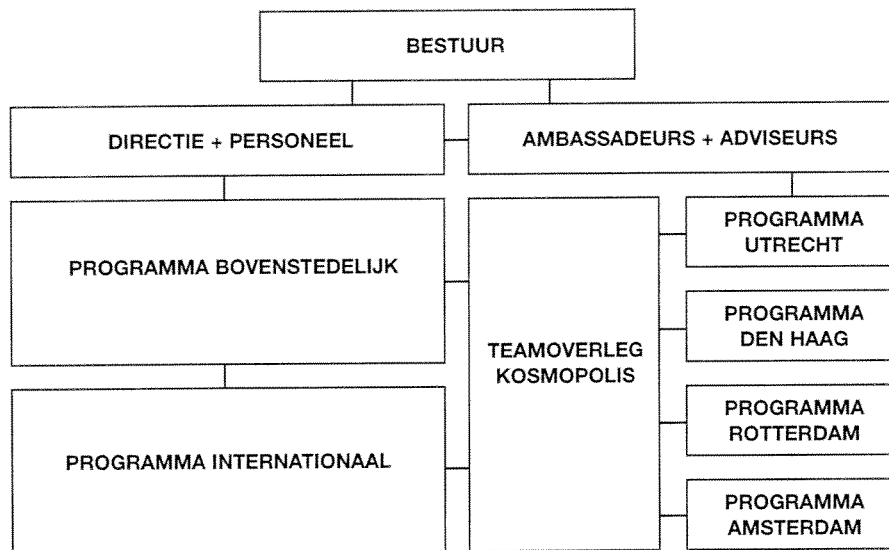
BESTUUR

DIRECTIE + PERSONEEL

AMBASSADEURS + ADVISEURS

PROGRAMMA BOVENSTEDELIJK

TEAMOVERLEG KOSMOPOLIS

PROGRAMMA UTRECHT

PROGRAMMA DEN HAAG

PROGRAMMA ROTTERDAM

PROGRAMMA AMSTERDAM

PROGRAMMA INTERNATIONAAL